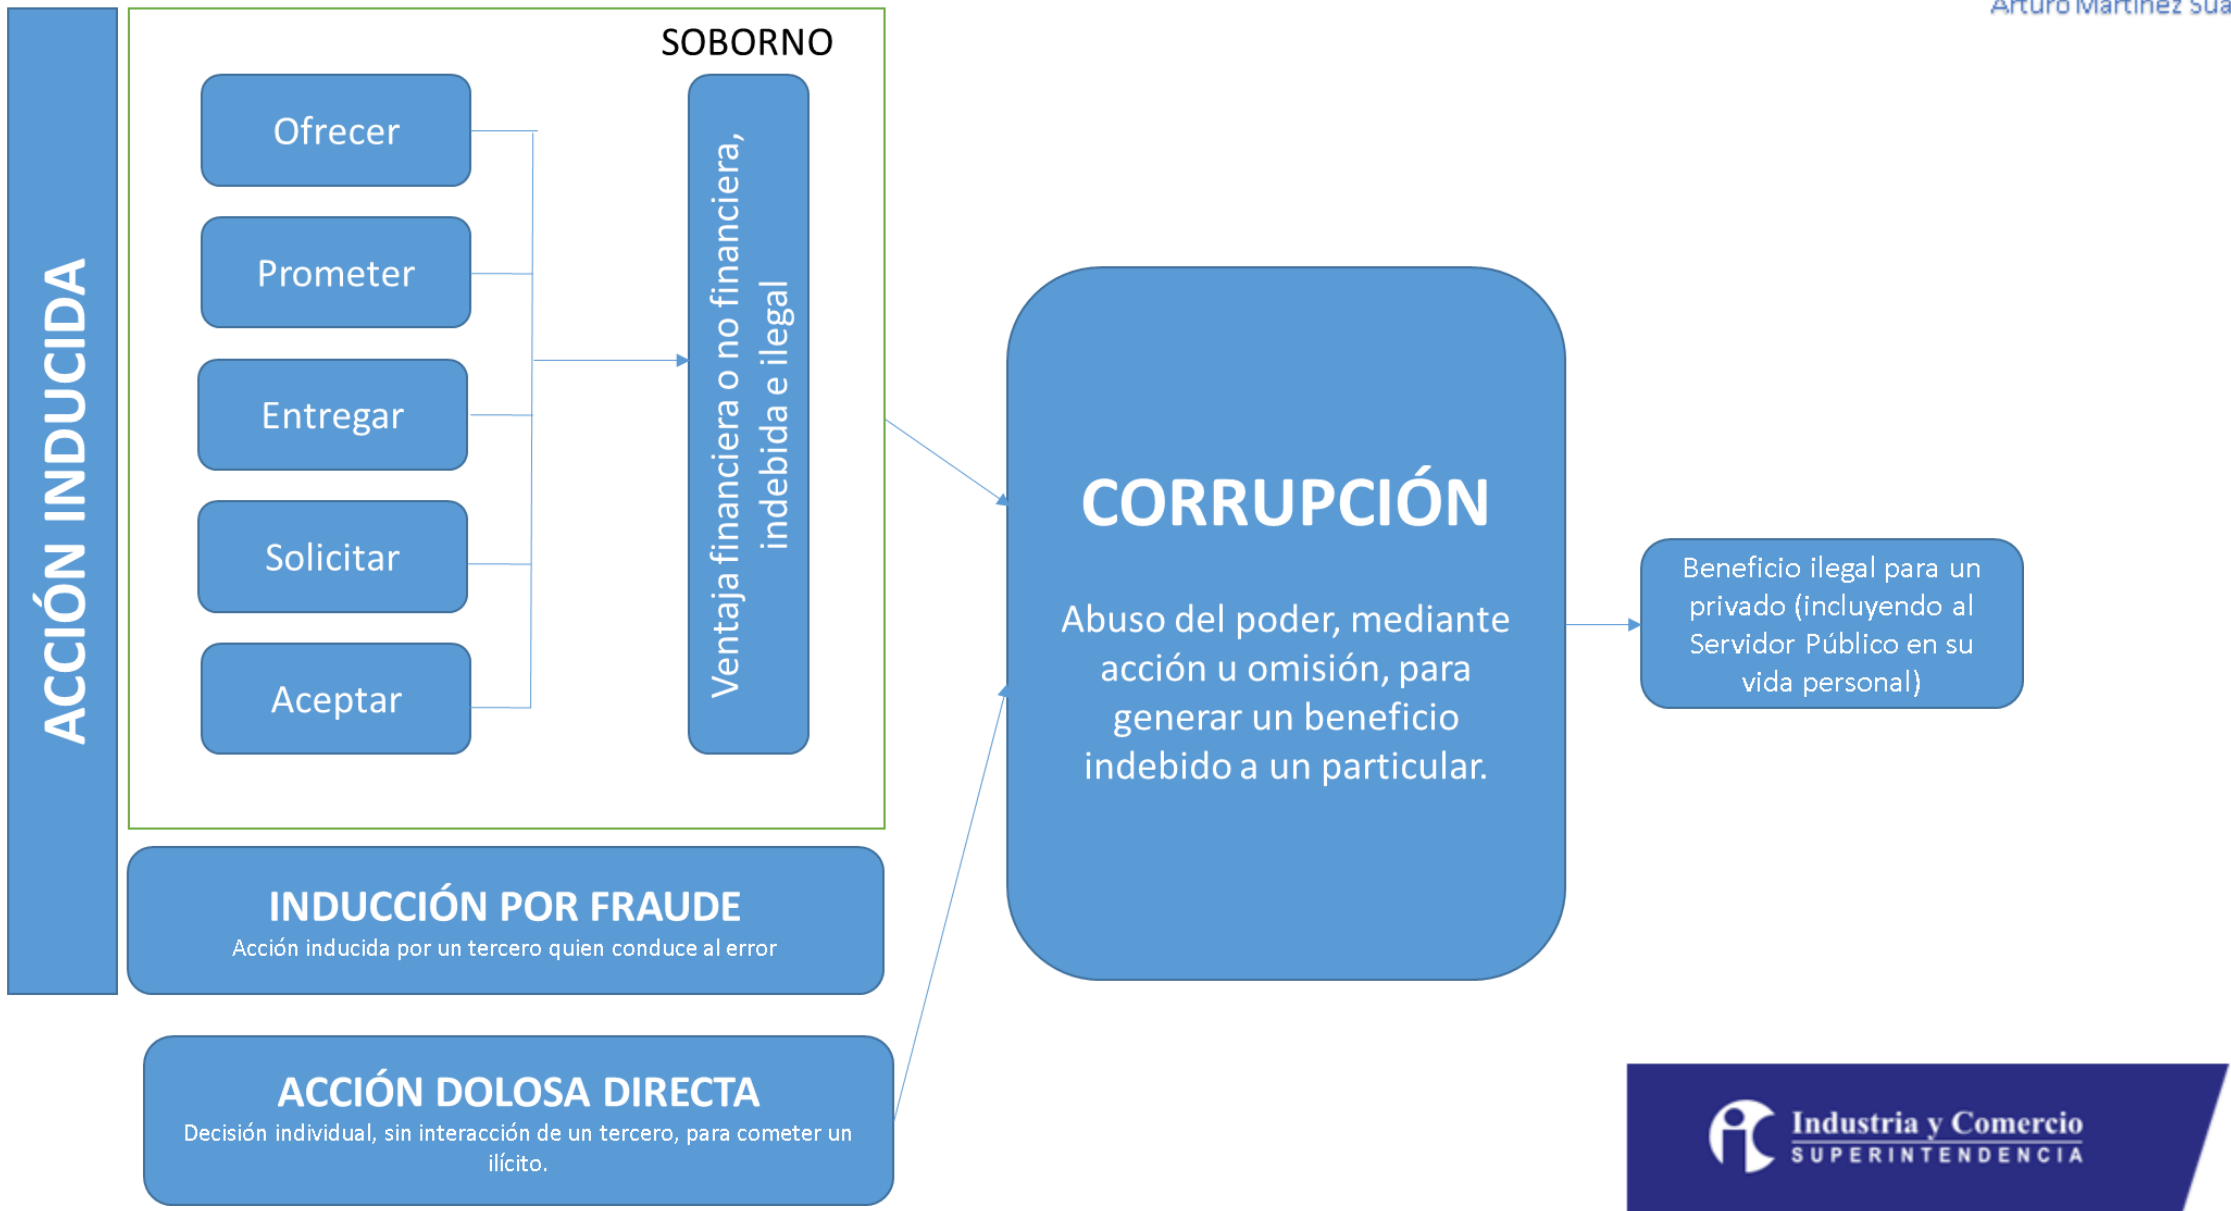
Arturo Martínez Sua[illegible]

ACCIÓN INDUCIDA

SOBORNO

Ofrecer

Prometer

Entregar

Solicitar

Aceptar

Ventaja financiera o no financiera, indebida e ilegal

INDUCCIÓN POR FRAUDE
Acción inducida por un tercero quien conduce al error

ACCIÓN DOLOSA DIRECTA
Decisión individual, sin interacción de un tercero, para cometer un ilícito.

CORRUPCIÓN

Abuso del poder, mediante acción u omisión, para generar un beneficio indebido a un particular.

Beneficio ilegal para un privado (incluyendo al Servidor Público en su vida personal)

Industria y Comercio
SUPERINTENDENCIA